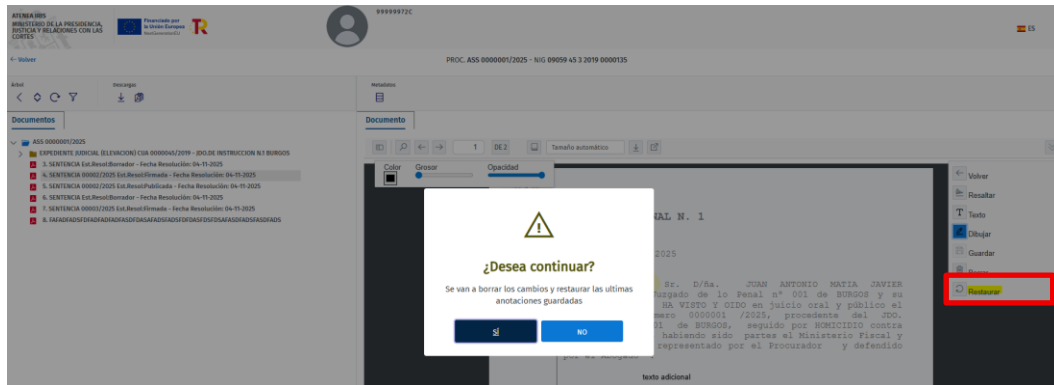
ATENEA IIRS
MINISTERIO DE LA PRESIDENCIA, JUSTICIA Y RELACIONES CON LAS CORTES

Financiado por la Unión Europea NextGenerationEU

99999972C

ES

← Volver

PROC. ASS 0000001/2025 - NIG 09059 45 3 2019 0000135

Árbol

Descargas

Metadatos

Documentos

Documento

ASS 0000001/2025
EXPEDIENTE JUDICIAL (ELEVACION) CUA 0000045/2019 - JDO.DE INSTRUCCION N.1 BURGOS
3. SENTENCIA Est.Resol:Borrador - Fecha Resolución: 04-11-2025
4. SENTENCIA 00002/2025 Est.Resol:Firmada - Fecha Resolución: 04-11-2025
5. SENTENCIA 00002/2025 Est.Resol:Publicada - Fecha Resolución: 04-11-2025
6. SENTENCIA Est.Resol:Borrador - Fecha Resolución: 04-11-2025
7. SENTENCIA 00003/2025 Est.Resol:Firmada - Fecha Resolución: 04-11-2025
8. FAFADFADSFDFADFADFADFASDFDASAFADSFADSFDFDASFDSFDSAFASDFADSFASDFADS

1 DE 2 Tamaño automático

Color Grosor Opacidad

NAL N. 1

2025

Sr. D/Ña. JUAN ANTONIO MATIA JAVIER
uzgado de lo Penal nº 001 de BURGOS y su
HA VISTO Y OIDO en juicio oral y público el
mero 0000001 /2025, procedente del JDO.
01 de BURGOS, seguido por HOMICIDIO contra
habiendo sido partes el Ministerio Fiscal y
representado por el Procurador y defendido
por el Abogado

texto adicional

¿Desea continuar?

Se van a borrar los cambios y restaurar las ultimas anotaciones guardadas

SÍ

NO

Volver
Resaltar
Texto
Dibujar
Guardar
Restaurar